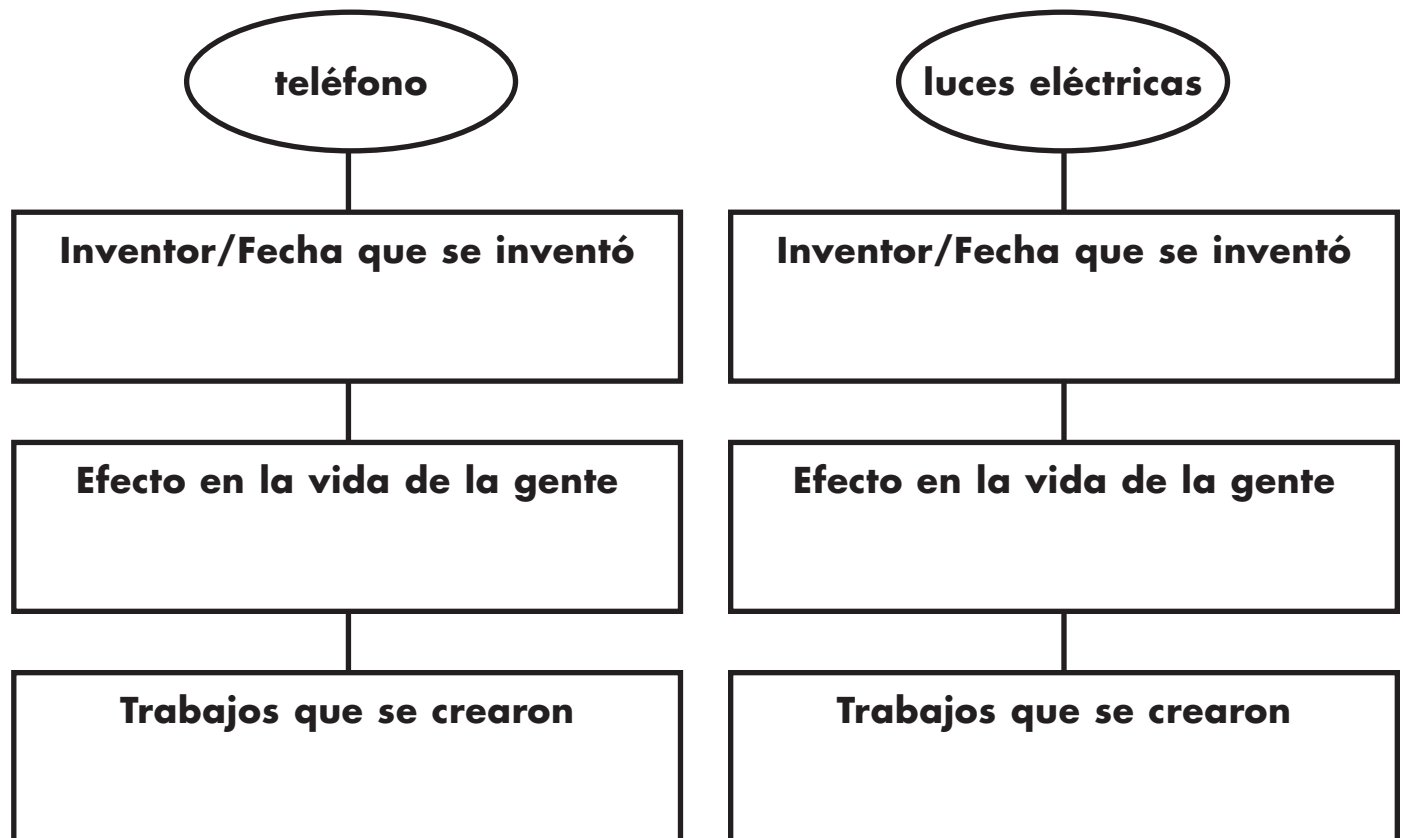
teléfono

Inventor/Fecha que se inventó

Efecto en la vida de la gente

Trabajos que se crearon

luces eléctricas

Inventor/Fecha que se inventó

Efecto en la vida de la gente

Trabajos que se crearon